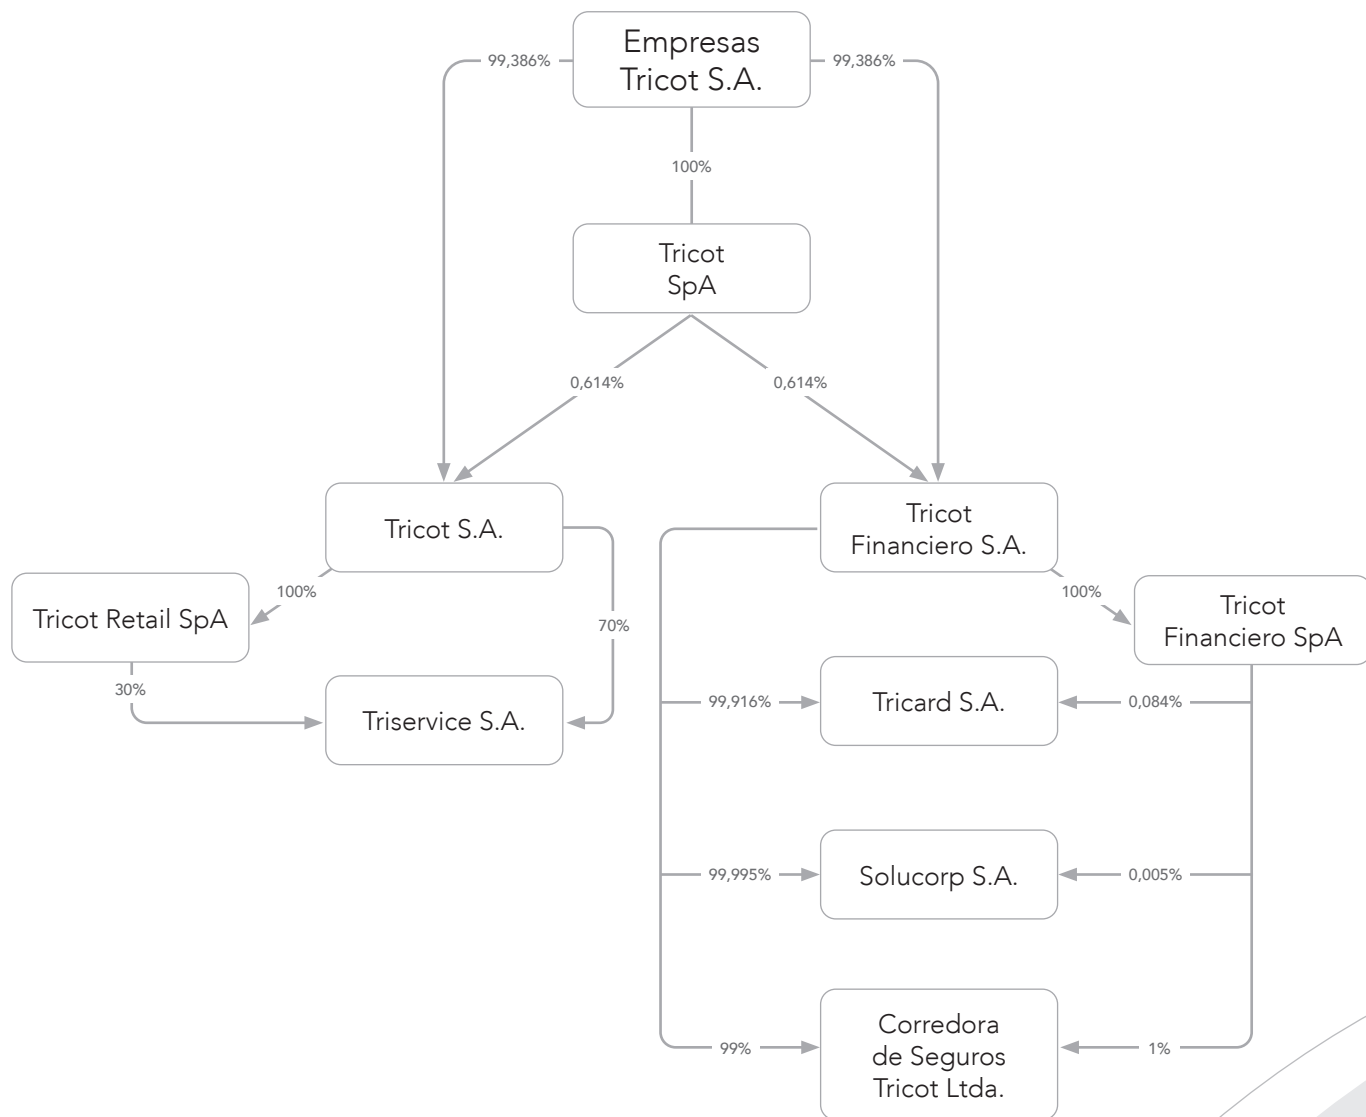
Empresas Tricot S.A.

99,386%

99,386%

100%

Tricot SpA

0,614%

0,614%

Tricot S.A.

Tricot Financiero S.A.

100%

Tricot Retail SpA

70%

100%

Tricot Financiero SpA

30%

Triservice S.A.

99,916%

Tricard S.A.

0,084%

99,995%

Solucorp S.A.

0,005%

99%

Corredora de Seguros Tricot Ltda.

1%